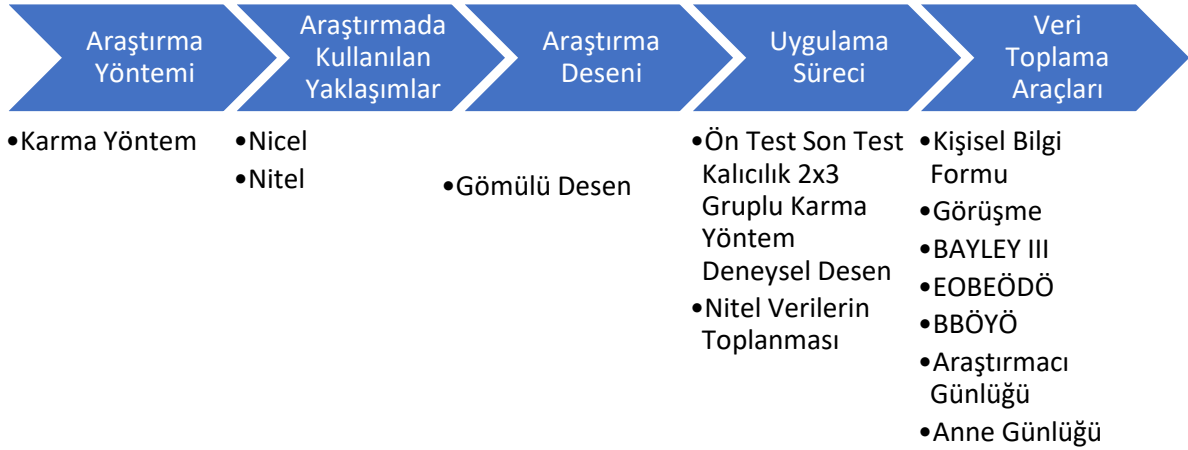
Araştırma Yöntemi

•Karma Yöntem

Araştırmada Kullanılan Yaklaşımlar

•Nicel
•Nitel

Araştırma Deseni

•Gömülü Desen

Uygulama Süreci

•Ön Test Son Test Kalıcılık 2x3 Gruplu Karma Yöntem Deneysel Desen
•Nitel Verilerin Toplanması

Veri Toplama Araçları

•Kişisel Bilgi Formu
•Görüşme
•BAYLEY III
•EOBEÖDÖ
•BBÖYÖ
•Araştırmacı Günlüğü
•Anne Günlüğü